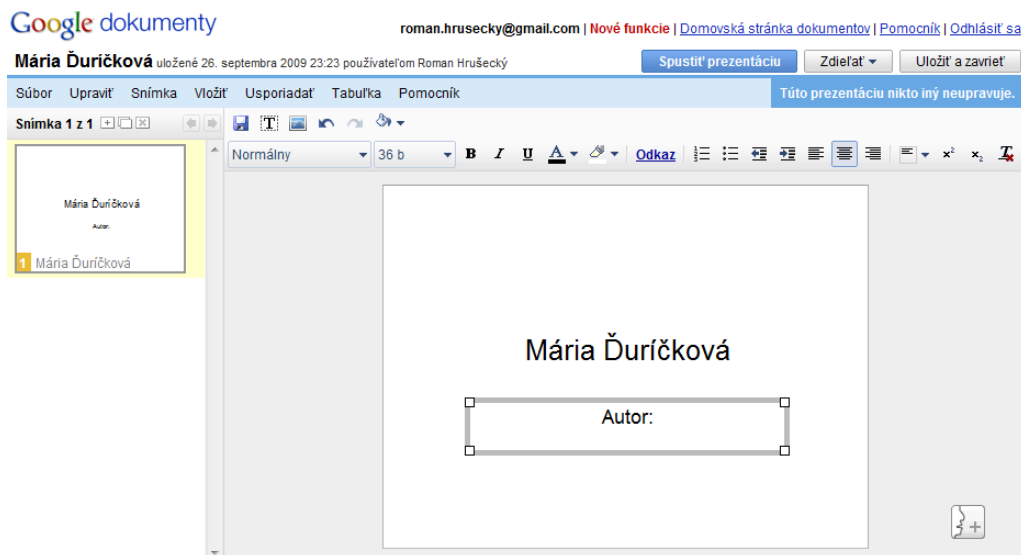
Google dokumenty

roman.hrusecky@gmail.com | Nové funkcie | Domovská stránka dokumentov | Pomocník | Odhlásiť sa

Mária Ďuríčková uložené 26. septembra 2009 23:23 používateľom Roman Hrušecký

Spustiť prezentáciu  Zdieľať  Uložiť a zavrieť

Súbor  Upraviť  Snímka  Vložiť  Usporiadať  Tabuľka  Pomocník

Túto prezentáciu nikto iný neupravuje.

Snímka 1 z 1

Normálny  36 b  B  I  U  A  Odkaz

Mária Ďuríčková
Autor:
1 Mária Ďuríčková

Mária Ďuríčková

Autor: